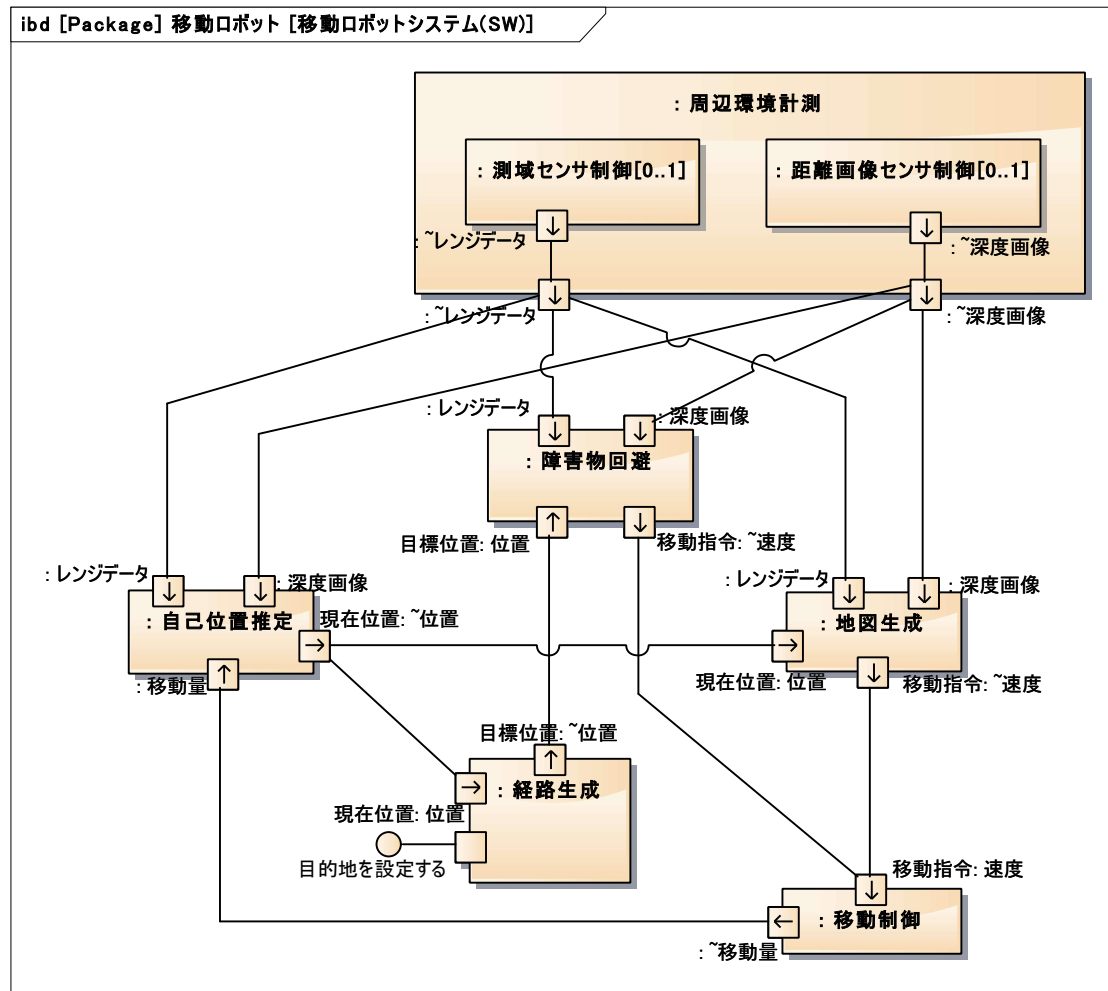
ibd [Package] 移動ロボット [移動ロボットシステム(SW)]

: 周辺環境計測

: 測域センサ制御[0..1]

: 距離画像センサ制御[0..1]

: ~レンジデータ

: ~深度画像

: ~レンジデータ

: ~深度画像

: レンジデータ

: 深度画像

: 障害物回避

目標位置: 位置

移動指令: ~速度

: レンジデータ

: 深度画像

: 自己位置推定

現在位置: ~位置

: レンジデータ

: 深度画像

: 地図生成

: 移動量

現在位置: 位置

移動指令: ~速度

目標位置: ~位置

: 経路生成

現在位置: 位置

目的地を設定する

移動指令: 速度

: 移動制御

: ~移動量